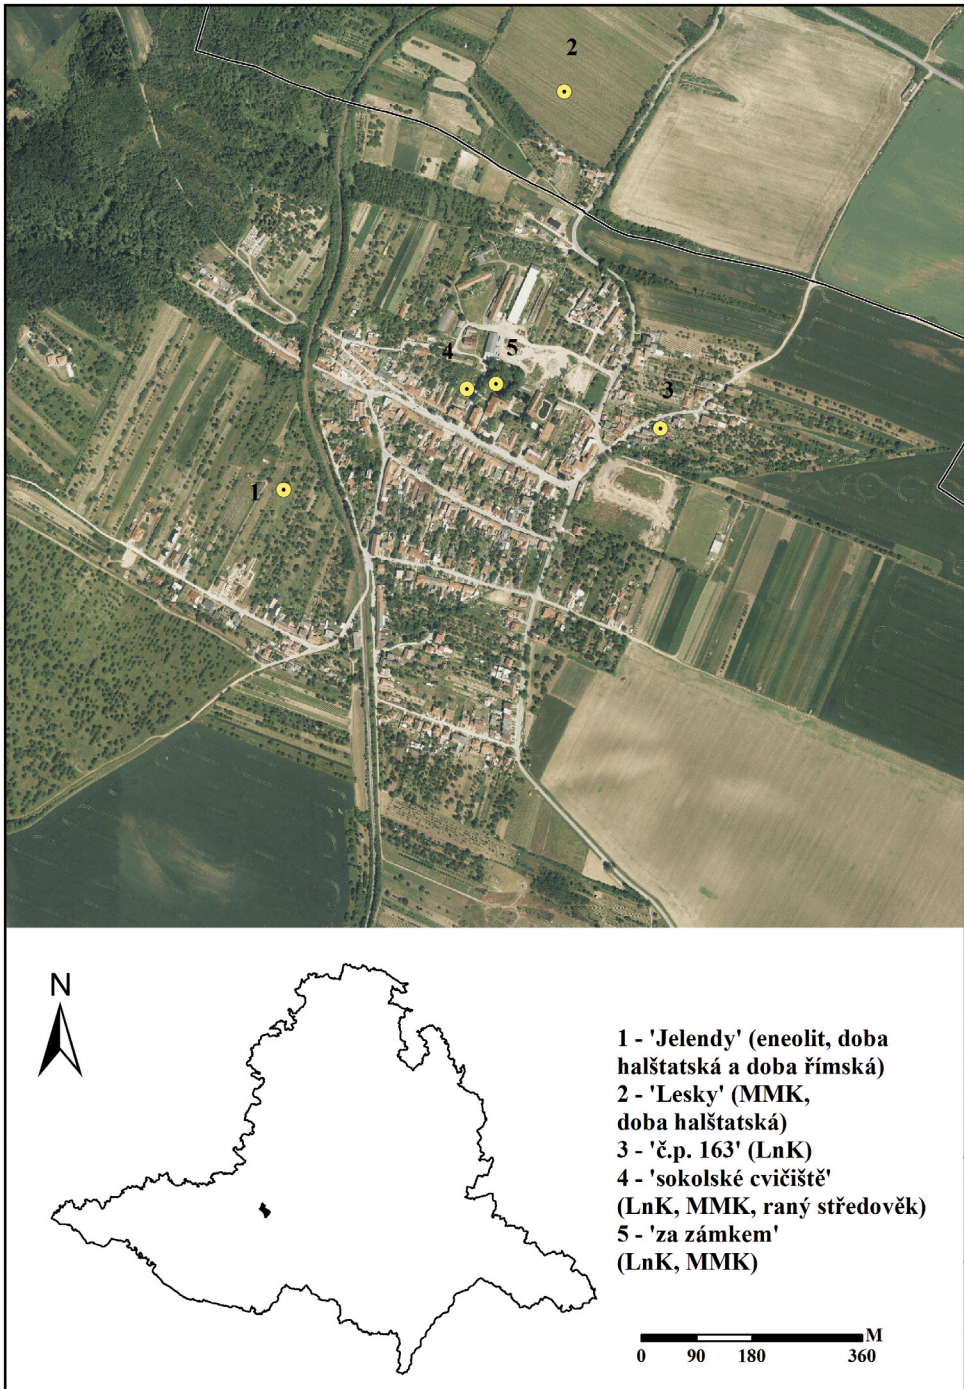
2

4 5

3

1

N

1 - 'Jelendy' (eneolit, doba halštatská a doba římská)
2 - 'Lesky' (MMK, doba halštatská)
3 - 'č.p. 163' (LnK)
4 - 'sokolské cvičiště' (LnK, MMK, raný středověk)
5 - 'za zámkem' (LnK, MMK)

M
0 90 180 360